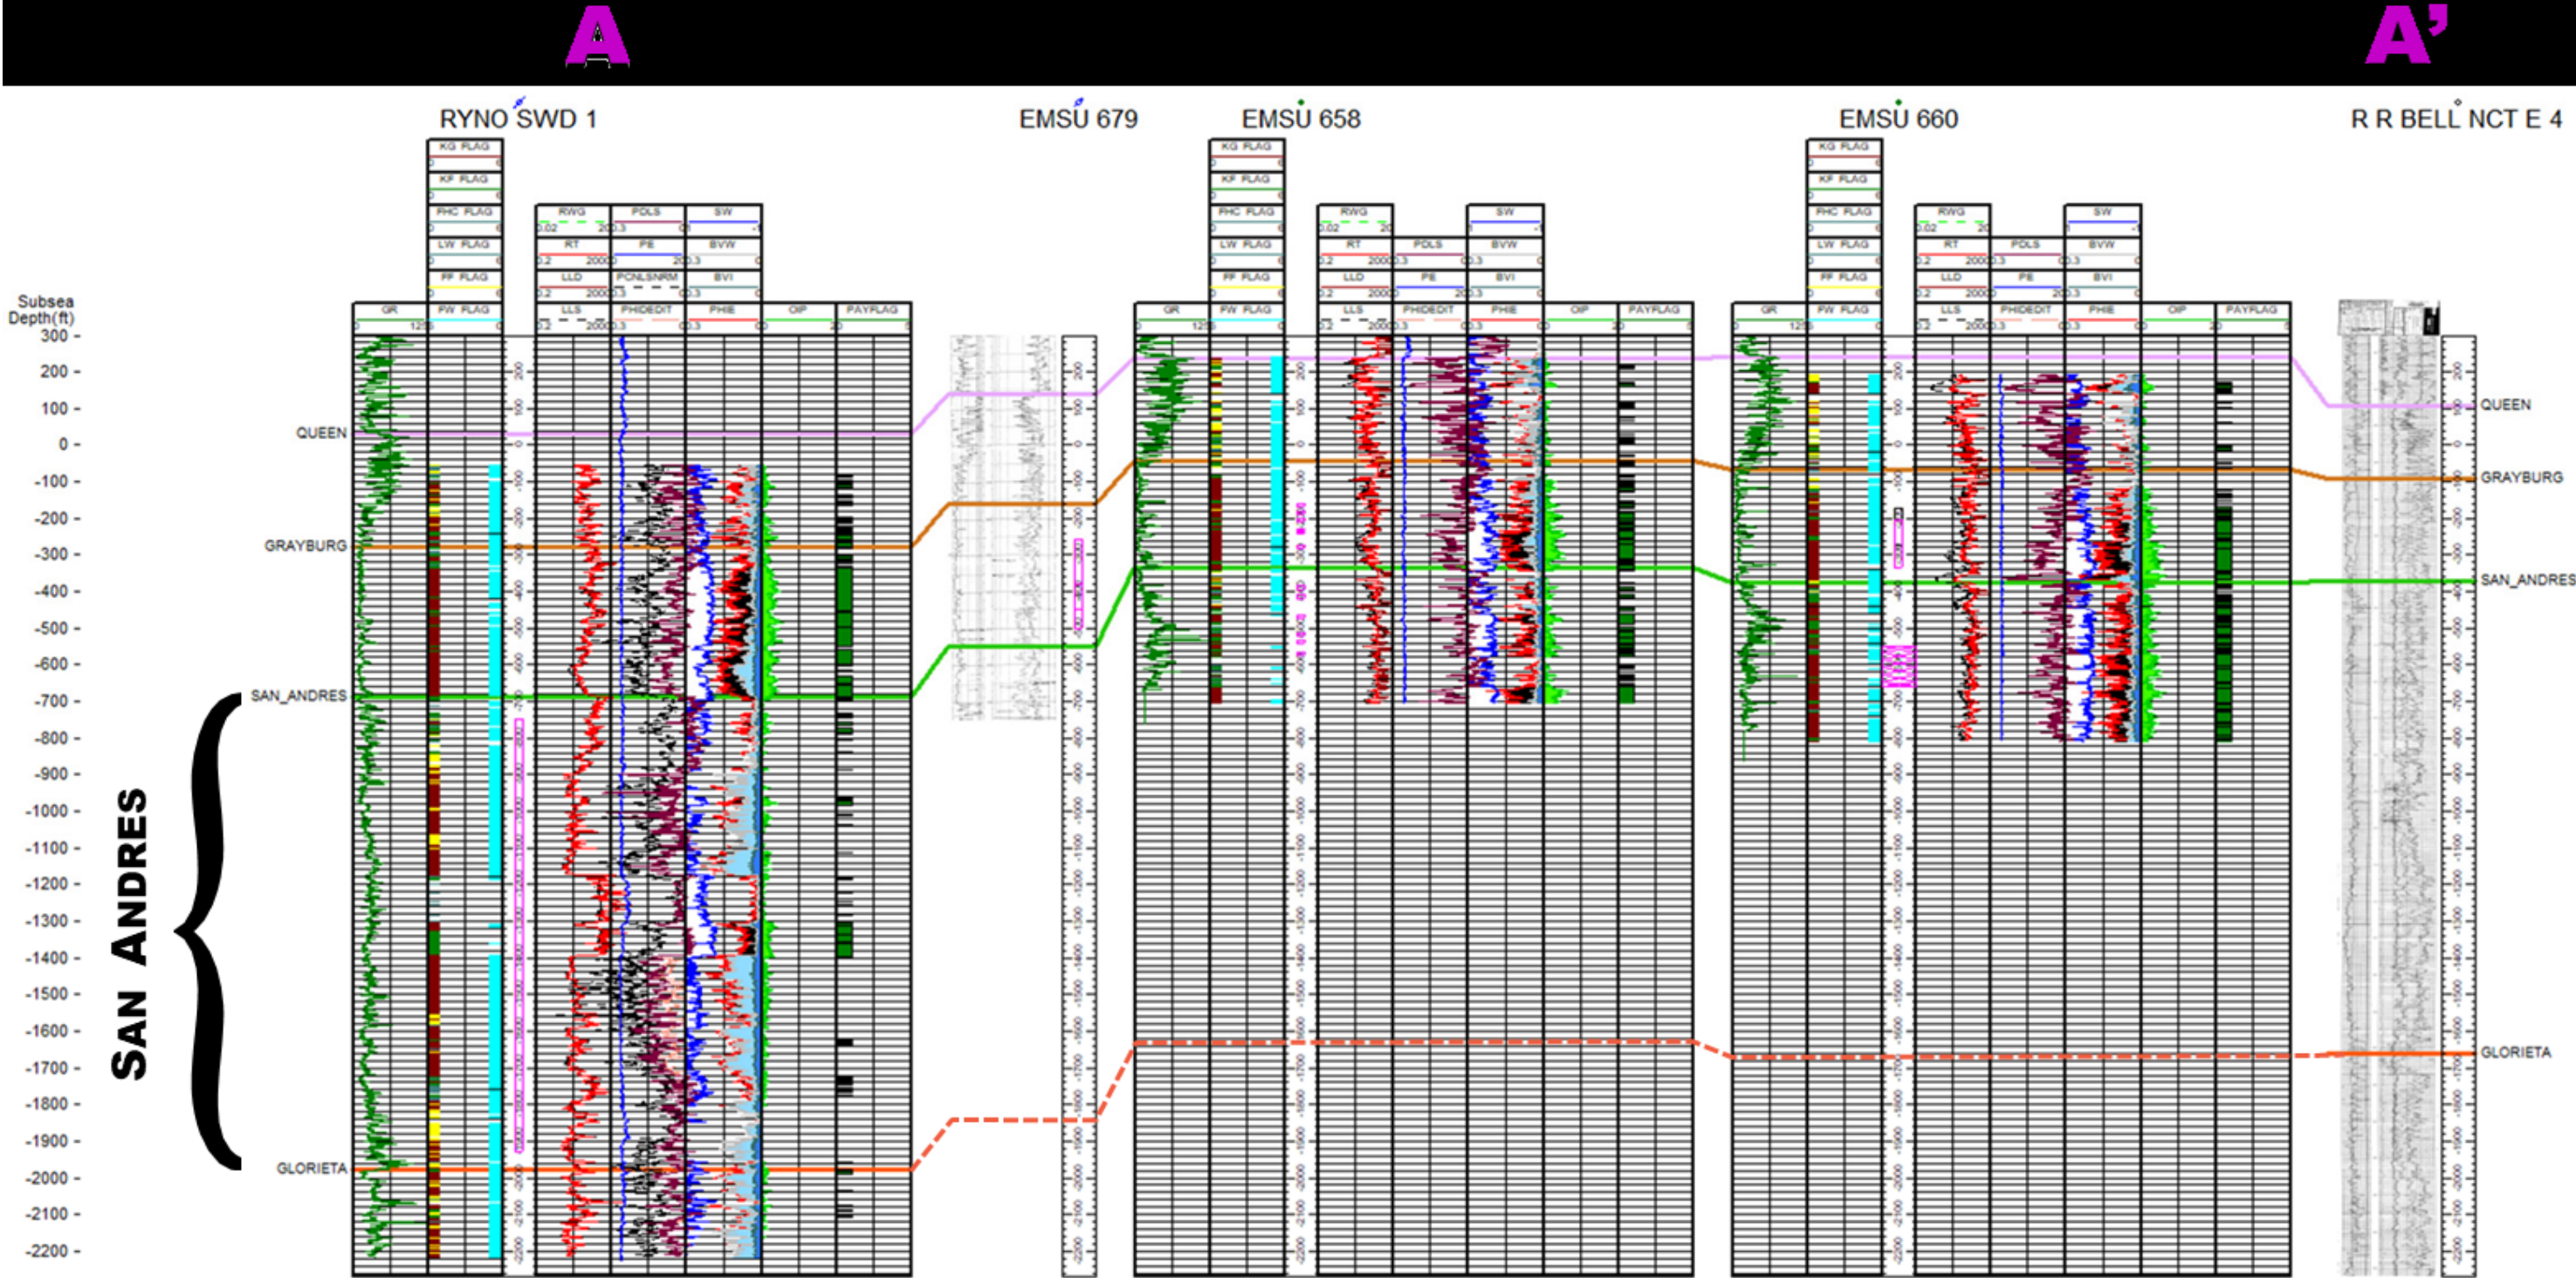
A

A'

RYNO SWD 1

EMSU 679

EMSU 658

EMSU 660

R R BELL NCT E 4

KG FLAG
KF FLAG
PHC FLAG
LW FLAG
FF FLAG
FW FLAG

GR

RWG
RT
LLD
LLS

PDLS
PE
PCNLSNRM
PHIDEDIT

SW
BVW
BVI
PHIE

OIP

PAYFLAG

Subsea Depth(ft)

300
200
100
0
-100
-200
-300
-400
-500
-600
-700
-800
-900
-1000
-1100
-1200
-1300
-1400
-1500
-1600
-1700
-1800
-1900
-2000
-2100
-2200

QUEEN

GRAYBURG

SAN_ANDRES

GLORIETA

SAN ANDRES

QUEEN

GRAYBURG

SAN_ANDRES

GLORIETA